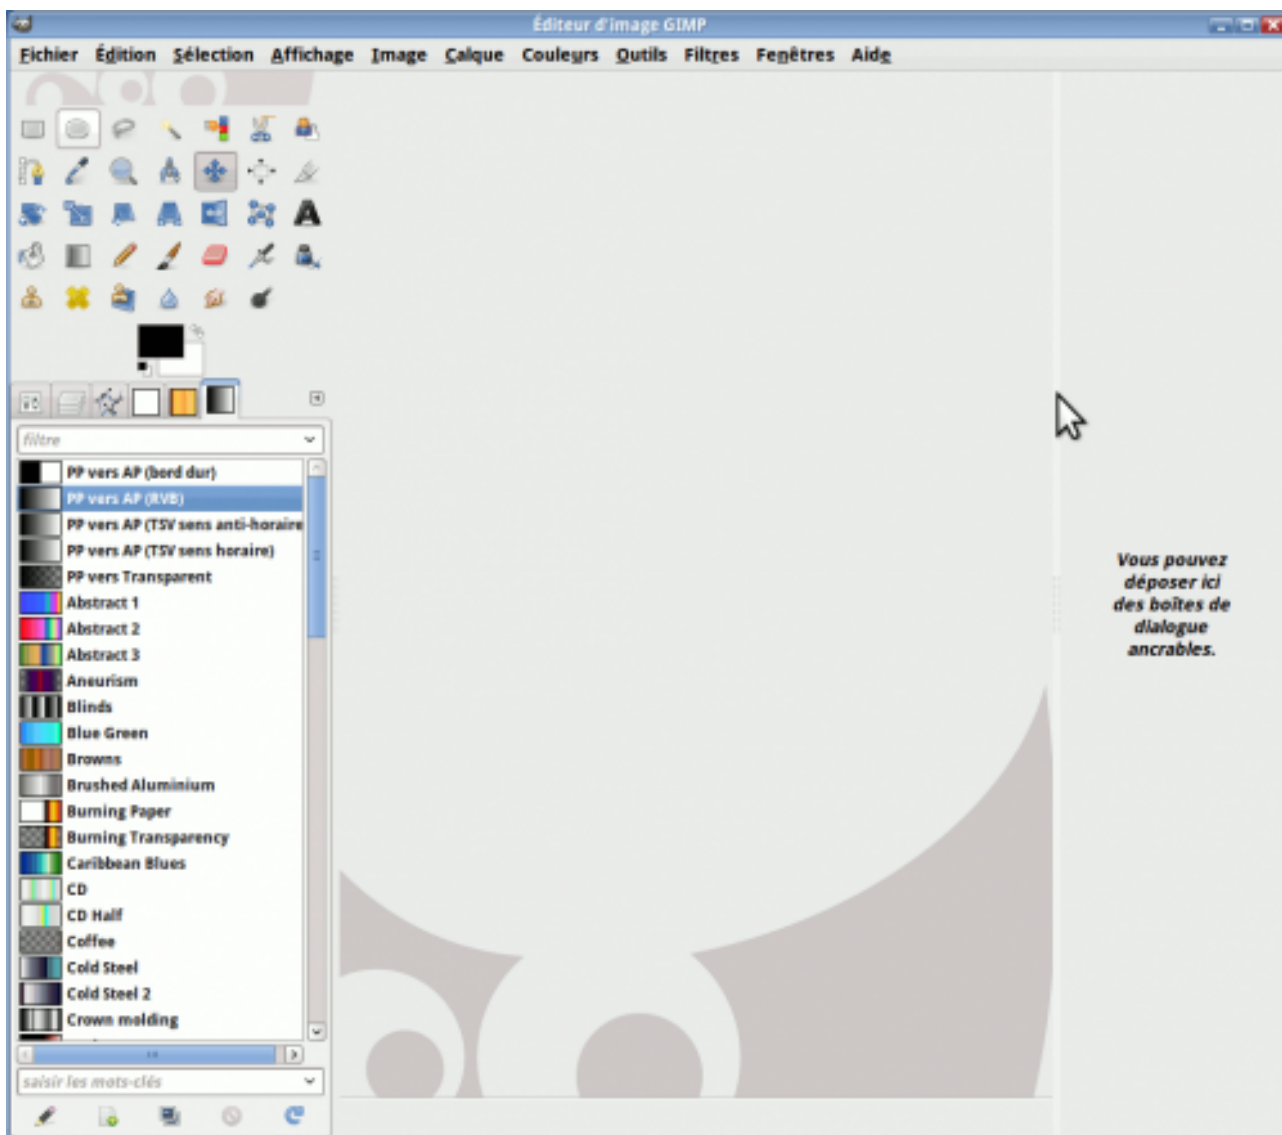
Éditeur d'image GIMP

Fichier Édition Sélection Affichage Image Calque Couleurs Outils Filtres Fenêtres Aide

filtre

PP vers AP (bord dur)
PP vers AP (RVB)
PP vers AP (TSV sens anti-horaire
PP vers AP (TSV sens horaire)
PP vers Transparent
Abstract 1
Abstract 2
Abstract 3
Aneurism
Blinds
Blue Green
Browns
Brushed Aluminium
Burning Paper
Burning Transparency
Caribbean Blues
CD
CD Half
Coffee
Cold Steel
Cold Steel 2
Crown molding

saisir les mots-clés

Vous pouvez déposer ici des boîtes de dialogue ancrables.